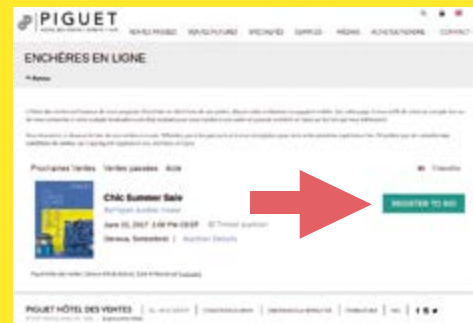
PIGUET

VENTES PASSÉES VENTES FUTURES SPÉCIALITÉS SERVICES MÉDIAS ACHETER/VENDRE CONTACT

ENCHÈRES EN LIGNE

< Retour

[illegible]

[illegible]

Prochaines Ventes Ventes passées Aide

Chic Summer Sale

Bid Piguet Auction House

June 22, 2017 2:00 PM CEST

Geneva, Switzerland | Auction Details

REGISTER TO BID

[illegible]

PIGUET HÔTEL DES VENTES